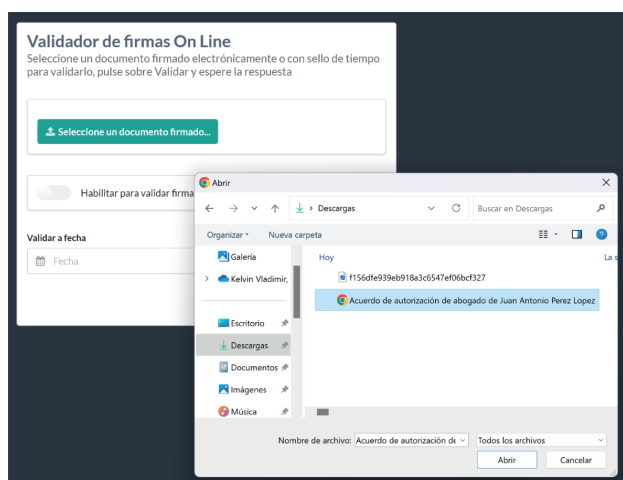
Validador de firmas On Line
Seleccione un documento firmado electrónicamente o con sello de tiempo para validarlo, pulse sobre Validar y espere la respuesta

Seleccione un documento firmado...

Habilitar para validar firma

Validar a fecha

Fecha

Abrir

Descargas

Buscar en Descargas

Organizar

Nueva carpeta

Galería

Kelvin Vladimir,

Escritorio

Descargas

Documentos

Imágenes

Música

Hoy

La s

f156dfe939eb918a3c6547ef06bcf327

Acuerdo de autorización de abogado de Juan Antonio Perez Lopez

Nombre de archivo: Acuerdo de autorización de

Todos los archivos

Abrir

Cancelar